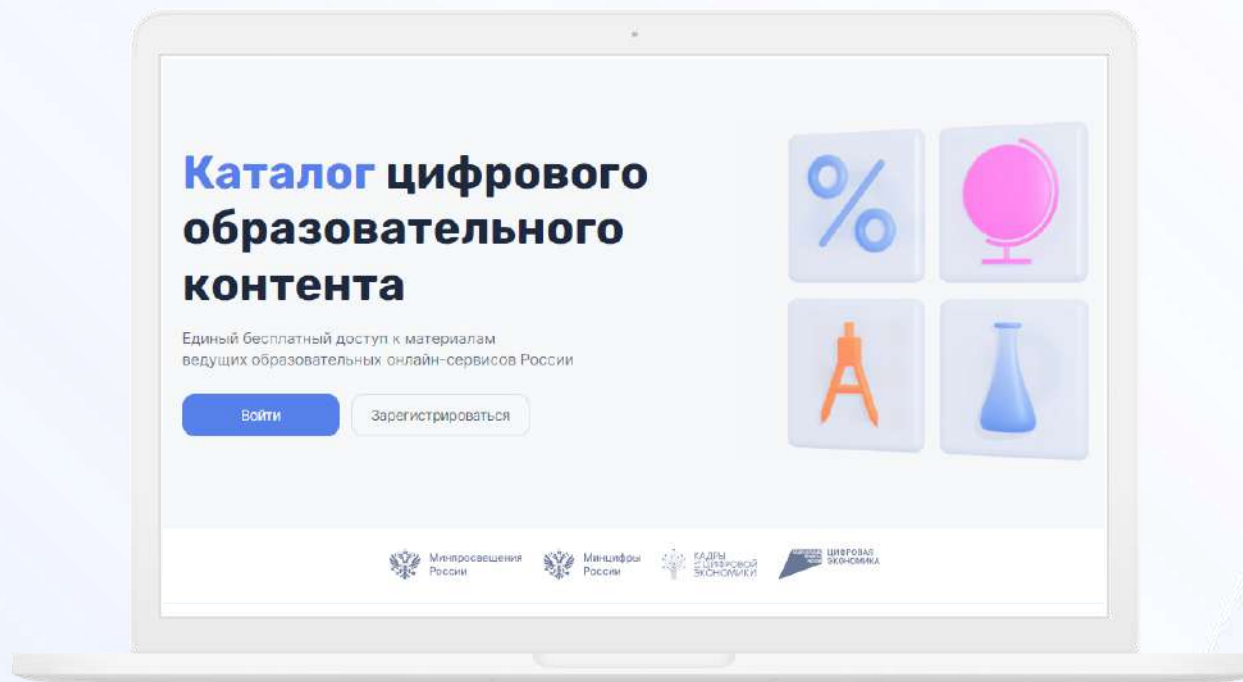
Каталог цифрового образовательного контента

Единый бесплатный доступ к материалам ведущих образовательных онлайн-сервисов России

Войти

Зарегистрироваться

Минпросвещения России

Минцифры России

КАДРЫ ДЛЯ ЦИФРОВОЙ ЭКОНОМИКИ

ЦИФРОВАЯ ЭКОНОМИКА